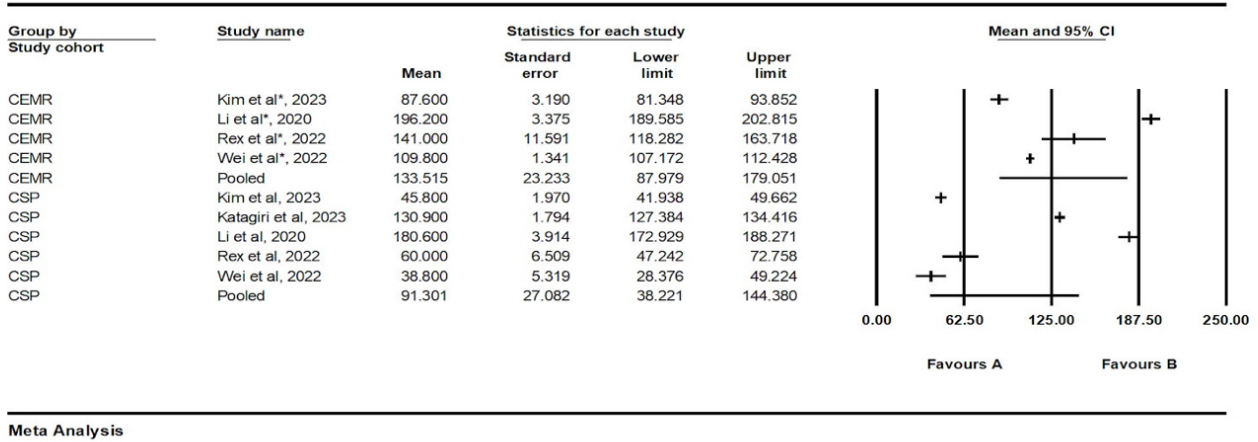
| Group by Study cohort | Study name | Mean | Standard error | Lower limit | Upper limit |
|---|---|---|---|---|---|
| CEMR | Kim et al*, 2023 | 87.600 | 3.190 | 81.348 | 93.852 |
| CEMR | Li et al*, 2020 | 196.200 | 3.375 | 189.585 | 202.815 |
| CEMR | Rex et al*, 2022 | 141.000 | 11.591 | 118.282 | 163.718 |
| CEMR | Wei et al*, 2022 | 109.800 | 1.341 | 107.172 | 112.428 |
| CEMR | Pooled | 133.515 | 23.233 | 87.979 | 179.051 |
| CSP | Kim et al, 2023 | 45.800 | 1.970 | 41.938 | 49.662 |
| CSP | Katagiri et al, 2023 | 130.900 | 1.794 | 127.384 | 134.416 |
| CSP | Li et al, 2020 | 180.600 | 3.914 | 172.929 | 188.271 |
| CSP | Rex et al, 2022 | 60.000 | 6.509 | 47.242 | 72.758 |
| CSP | Wei et al, 2022 | 38.800 | 5.319 | 28.376 | 49.224 |
| CSP | Pooled | 91.301 | 27.082 | 38.221 | 144.380 |

Statistics for each study

Mean and 95% CI

0.00 62.50 125.00 187.50 250.00

Favours A Favours B

Meta Analysis